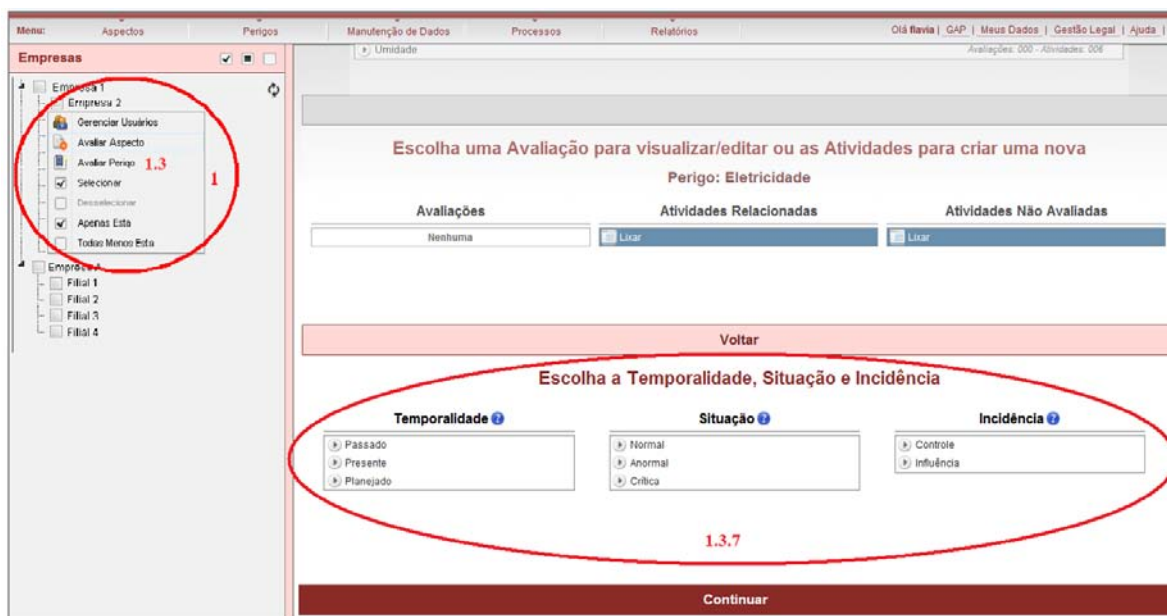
Menu: Aspectos Perigos Manutenção de Dados Processos Relatórios

Olá flavia | GAP | Meus Dados | Gestão Legal | Ajuda |

Empresas

Empresa 1
Empresa 2
Gerenciar Usuários
Avaliar Aspecto
Avaliar Perigo 1.3
Selecionar
Desselecionar
Apenas Esta
Todas Menos Esta
Empresa A
Filial 1
Filial 2
Filial 3
Filial 4

1

Umidade

Avaliações: 000 - Atividades: 006

Escolha uma Avaliação para visualizar/editar ou as Atividades para criar uma nova

Perigo: Eletricidade

| Avaliações | Atividades Relacionadas | Atividades Não Avaliadas |
|---|---|---|
| Nenhuma | Lixar | Lixar |

Voltar

Escolha a Temporalidade, Situação e Incidência

| Temporalidade | Situação | Incidência |
|---|---|---|
| Passado | Normal | Controle |
| Presente | Anormal | Influência |
| Planejado | Crítica | |

1.3.7

Continuar